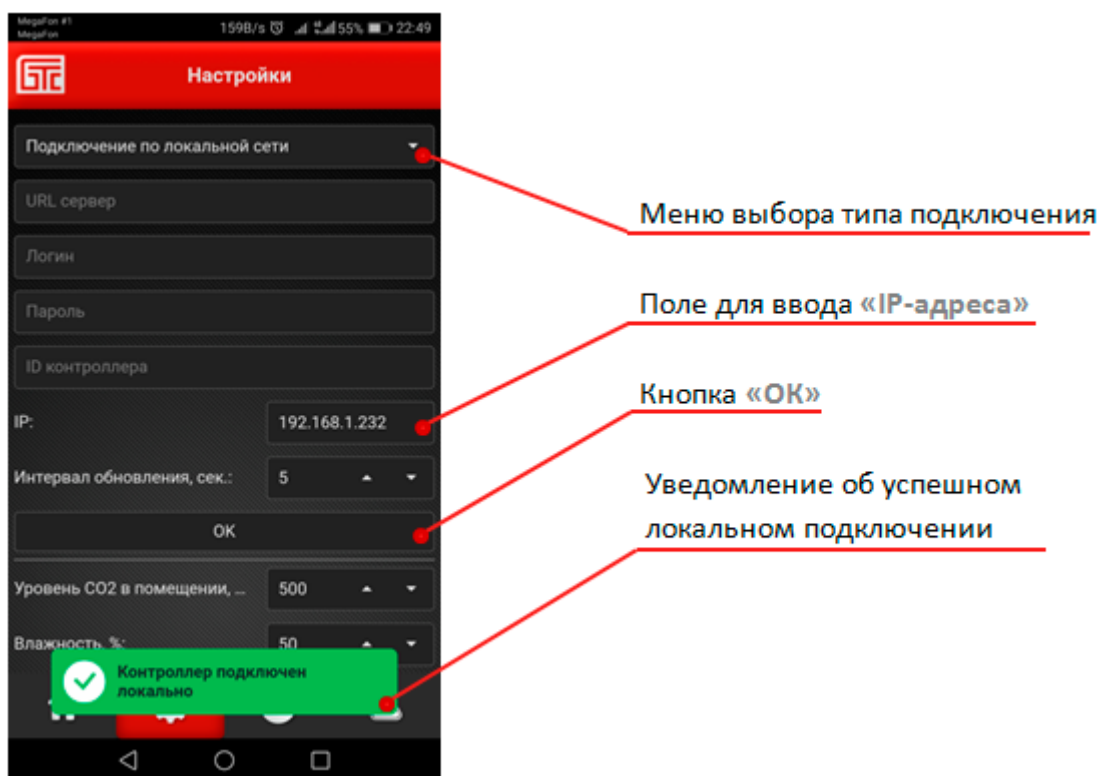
MegaFon #1
MegaFon
159B/s 55% 22:49

Настройки

Подключение по локальной сети

URL сервер

Логин

Пароль

ID контроллера

IP: 192.168.1.232

Интервал обновления, сек.: 5

OK

Уровень CO2 в помещении, ... 500

Влажность, %: 50

Контроллер подключен локально

Меню выбора типа подключения

Поле для ввода «IP-адреса»

Кнопка «OK»

Уведомление об успешном локальном подключении